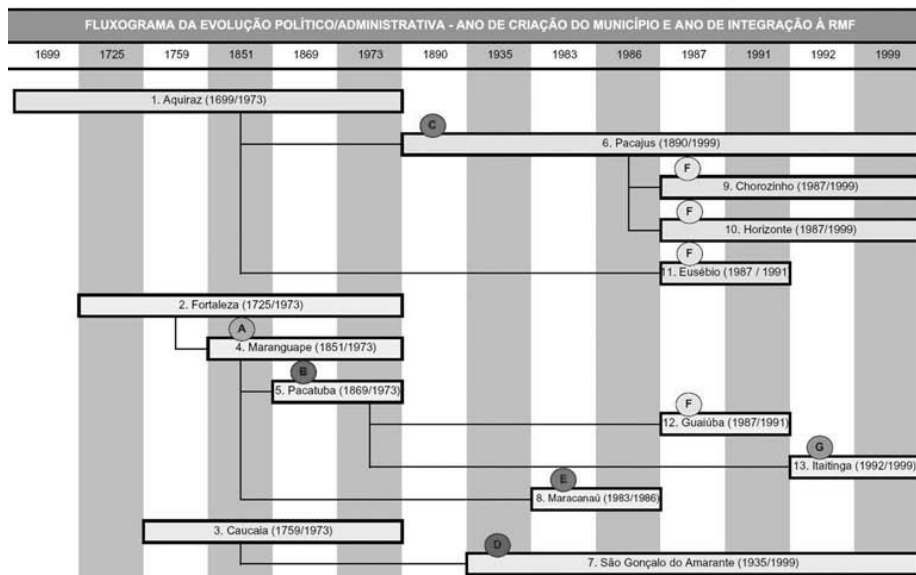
FLUXOGRAMA DA EVOLUÇÃO POLÍTICO/ADMINISTRATIVA - ANO DE CRIAÇÃO DO MUNICÍPIO E ANO DE INTEGRAÇÃO À RMF

| 1699 | 1725 | 1759 | 1851 | 1869 | 1973 | 1890 | 1935 | 1983 | 1986 | 1987 | 1991 | 1992 | 1999 |
|---|---|---|---|---|---|---|---|---|---|---|---|---|---|

1. Aquiraz (1699/1973)

C

6. Pacajus (1890/1999)

F

9. Chorozinho (1987/1999)

F

10. Horizonte (1987/1999)

F

11. Eusébio (1987 / 1991

2. Fortaleza (1725/1973)

A

4. Maranguape (1851/1973)

B

5. Pacatuba (1869/1973)

F

12. Guaiúba (1987/1991)

G

13. Itaitinga (1992/1999)

E

8. Maracanaú (1983/1986)

3. Caucaia (1759/1973)

D

7. São Gonçalo do Amarante (1935/1999)